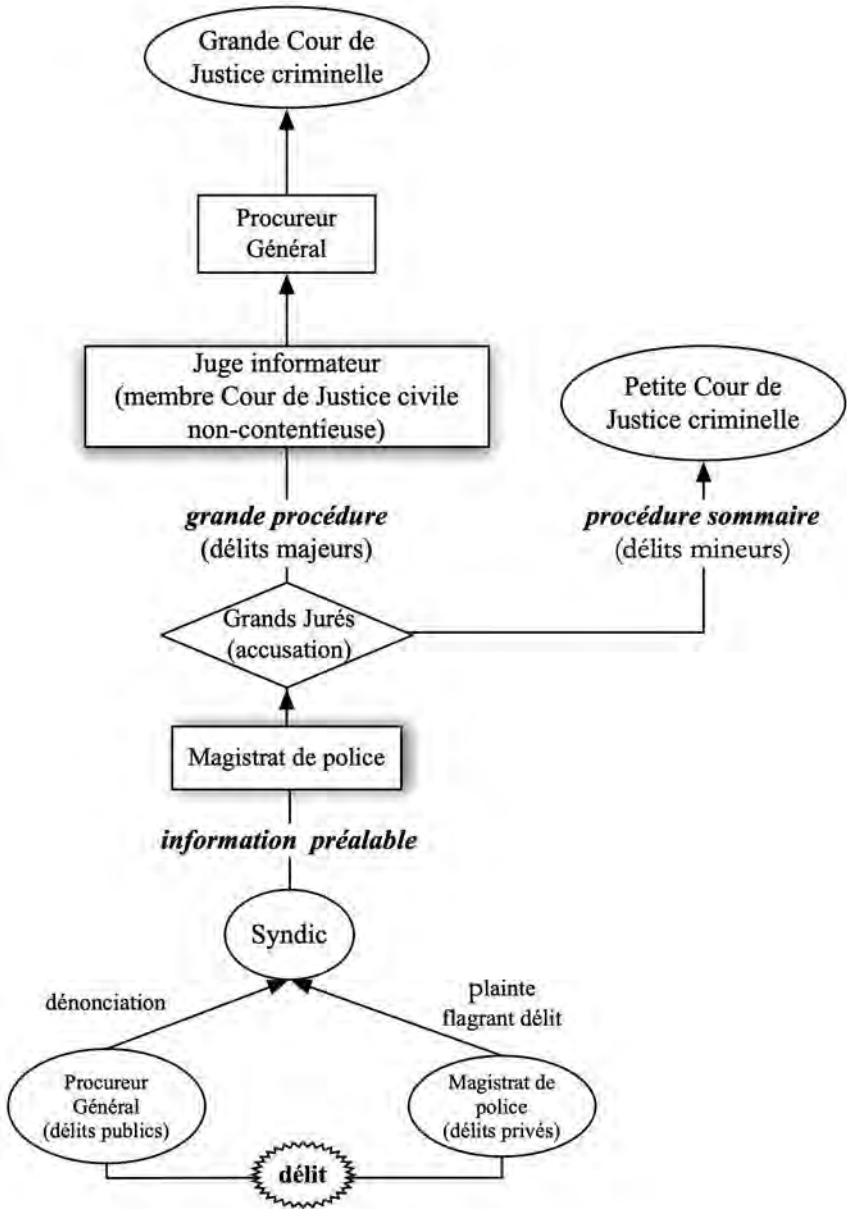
Grande Cour de Justice criminelle

Procureur Général

Juge informateur (membre Cour de Justice civile non-contentieuse)

Petite Cour de Justice criminelle

***grande procédure***
(délits majeurs)

***procédure sommaire***
(délits mineurs)

Grands Jurés (accusation)

Magistrat de police

***information préalable***

Syndic

dénonciation

plainte
flagrant délit

Procureur Général (délits publics)

Magistrat de police (délits privés)

**délit**